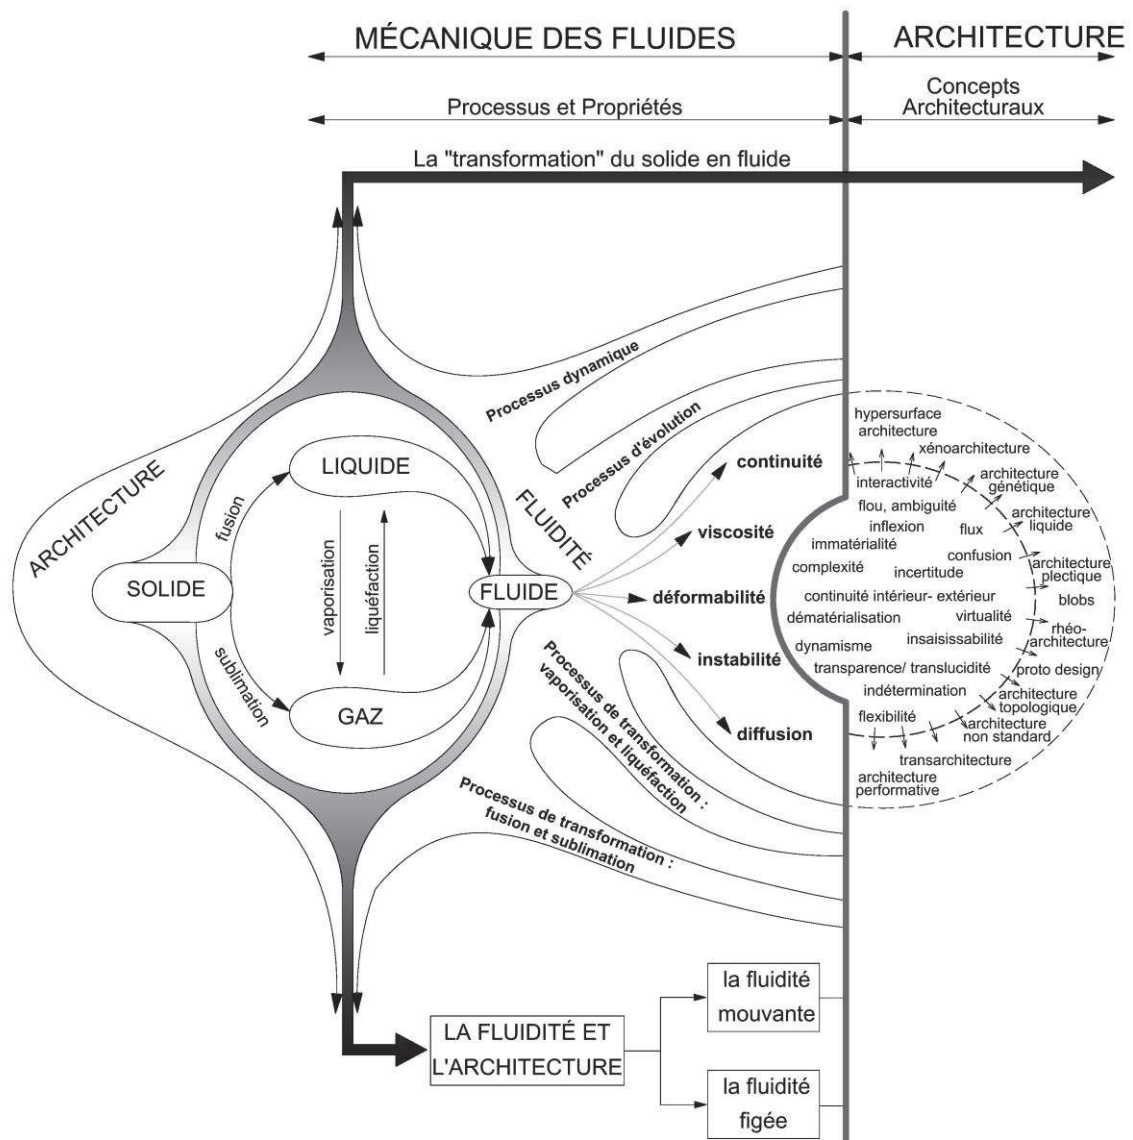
MÉCANIQUE DES FLUIDES

ARCHITECTURE

Processus et Propriétés

Concepts Architecturaux

La "transformation" du solide en fluide

ARCHITECTURE

SOLIDE

fusion

sublimation

LIQUIDE

GAZ

vaporisation

liquéfaction

FLUIDE

FLUIDITÉ

Processus dynamique

Processus d'évolution

continuité

viscosité

déformabilité

instabilité

diffusion

Processus de transformation : vaporisation et liquéfaction

Processus de transformation : fusion et sublimation

hypersurface architecture
xénoarchitecture
interactivité
architecture génétique
flou, ambiguité
inflexion
flux
architecture liquide
immatérialité
confusion
architecture plectique
complexité
incertitude
continuité intérieur- extérieur
blobs
dématérialisation
virtualité
rhéo-architecture
dynamisme
insaisissabilité
transparence/ translucidité
proto design
indétermination
architecture topologique
flexibilité
architecture non standard
transarchitecture
architecture performative

LA FLUIDITÉ ET L'ARCHITECTURE

la fluidité mouvante

la fluidité figée